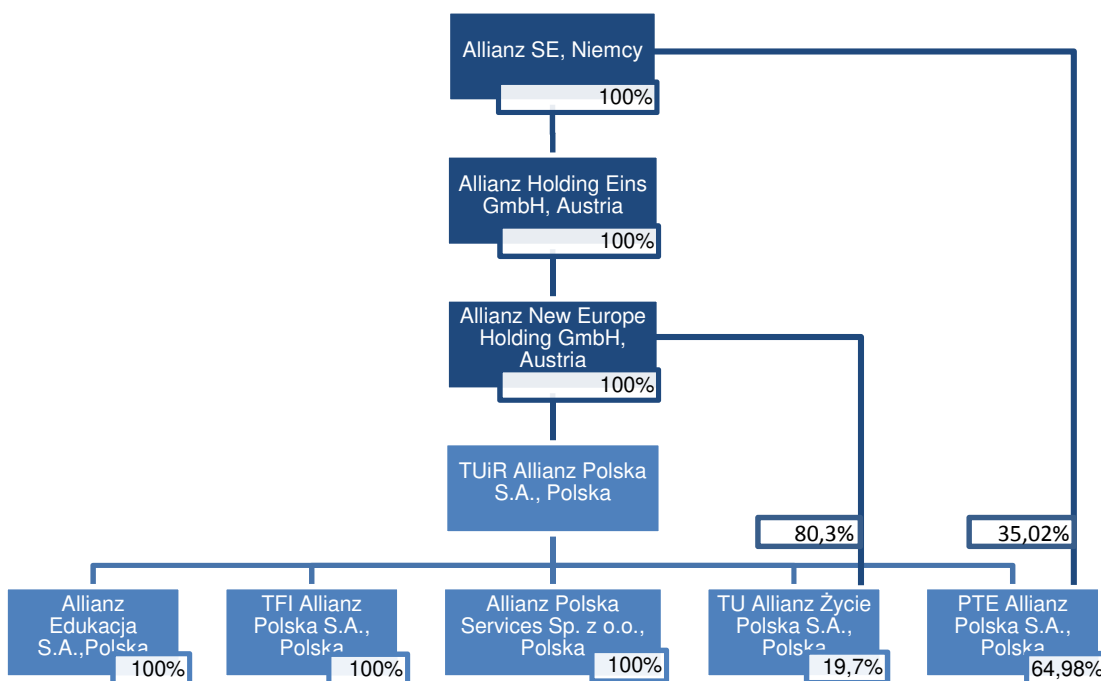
Allianz SE, Niemcy
100%

Allianz Holding Eins GmbH, Austria
100%

Allianz New Europe Holding GmbH, Austria
100%

TUiR Allianz Polska S.A., Polska

80,3%

35,02%

Allianz Edukacja S.A.,Polska
100%

TFI Allianz Polska S.A., Polska
100%

Allianz Polska Services Sp. z o.o., Polska
100%

TU Allianz Życie Polska S.A., Polska
19,7%

PTE Allianz Polska S.A., Polska
64,98%